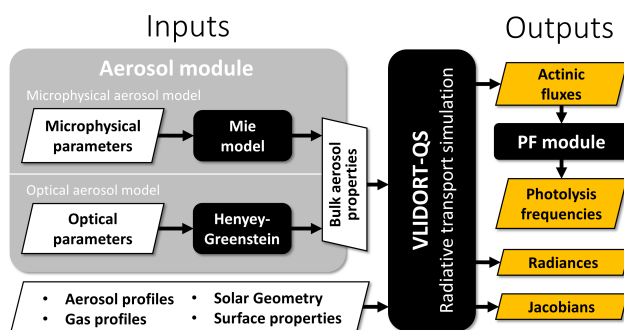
Inputs

Outputs

Aerosol module

Microphysical aerosol model

Microphysical parameters

Mie model

Optical aerosol model

Optical parameters

Henyey-Greenstein

Bulk aerosol properties

VLIDORT-QS

Radiative transport simulation

Actinic fluxes

PF module

Photolysis frequencies

Radiances

Jacobians

• Aerosol profiles
• Gas profiles

• Solar Geometry
• Surface properties